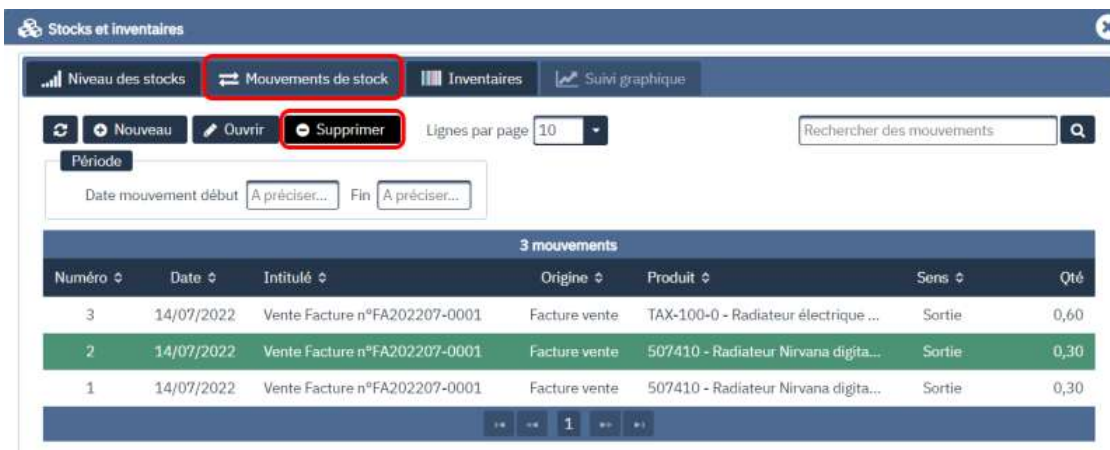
Stocks et inventaires

Niveau des stocks | Mouvements de stock | Inventaires | Suivi graphique

Nouveau | Ouvrir | Supprimer | Lignes par page 10 | Rechercher des mouvements

Période
Date mouvement début A préciser... Fin A préciser...

3 mouvements

| Numéro | Date | Intitulé | Origine | Produit | Sens | Qté |
|---|---|---|---|---|---|---|
| 3 | 14/07/2022 | Vente Facture n°FA202207-0001 | Facture vente | TAX-100-0 - Radiateur électrique ... | Sortie | 0,60 |
| 2 | 14/07/2022 | Vente Facture n°FA202207-0001 | Facture vente | 507410 - Radiateur Nirvana digita... | Sortie | 0,30 |
| 1 | 14/07/2022 | Vente Facture n°FA202207-0001 | Facture vente | 507410 - Radiateur Nirvana digita... | Sortie | 0,30 |

1